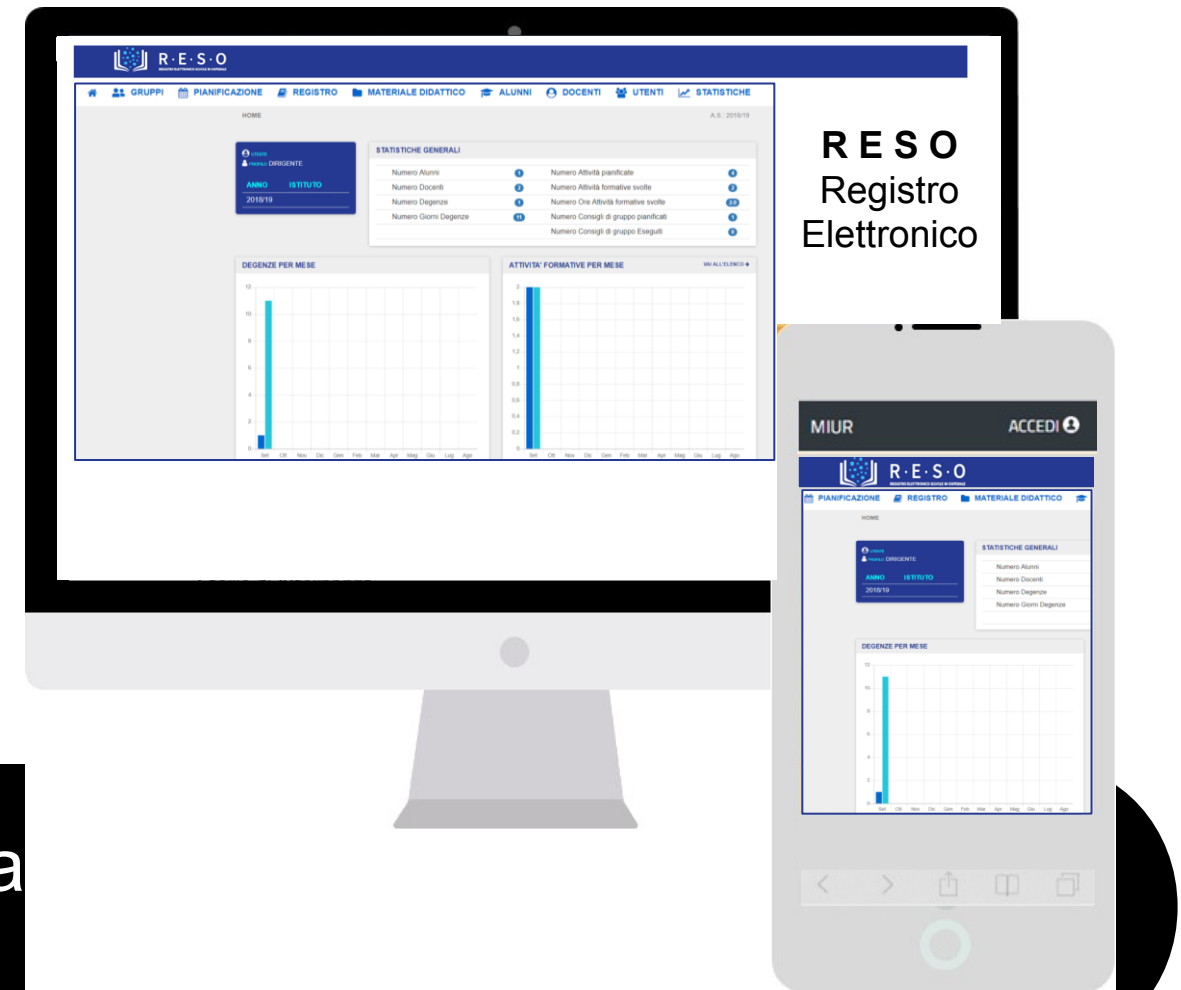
R·E·S·O
REGISTRO ELETTRONICO SCUOLE IN OSPEDALE

GRUPPI PIANIFICAZIONE REGISTRO MATERIALE DIDATTICO ALUNNI DOCENTI UTENTI STATISTICHE

HOME A.S.: 2018/19

UTENTE
PROFILO DIRIGENTE
ANNO ISTITUTO
2018/19

STATISTICHE GENERALI

| | | | |
|---|---|---|---|
| Numero Alunni | 1 | Numero Attività pianificate | 4 |
| Numero Docenti | 2 | Numero Attività formative svolte | 3 |
| Numero Degenze | 1 | Numero Ore Attività formative svolte | 2.0 |
| Numero Giorni Degenze | 11 | Numero Consigli di gruppo pianificati | 1 |
| | | Numero Consigli di gruppo Eseguiti | 0 |

DEGENZE PER MESE
12 10 8 6 4 2 0
Set Ott Nov Dic Gen Feb Mar Apr Mag Giu Lug Ago

ATTIVITA' FORMATIVE PER MESE
VAI ALL'ELENCO
2 1.8 1.6 1.4 1.2 1 0.8 0.6 0.4 0.2 0
Set Ott Nov Dic Gen Feb Mar Apr Mag Giu Lug Ago

R E S O
Registro
Elettronico

MIUR ACCEDI

R·E·S·O
REGISTRO ELETTRONICO SCUOLE IN OSPEDALE

PIANIFICAZIONE REGISTRO MATERIALE DIDATTICO

HOME

UTENTE
PROFILO DIRIGENTE
ANNO ISTITUTO
2018/19

STATISTICHE GENERALI
Numero Alunni
Numero Docenti
Numero Degenze
Numero Giorni Degenze

DEGENZE PER MESE
12 10 8 6 4 2 0
Set Ott Nov Dic Gen Feb Mar Apr Mag Giu Lug Ago

a